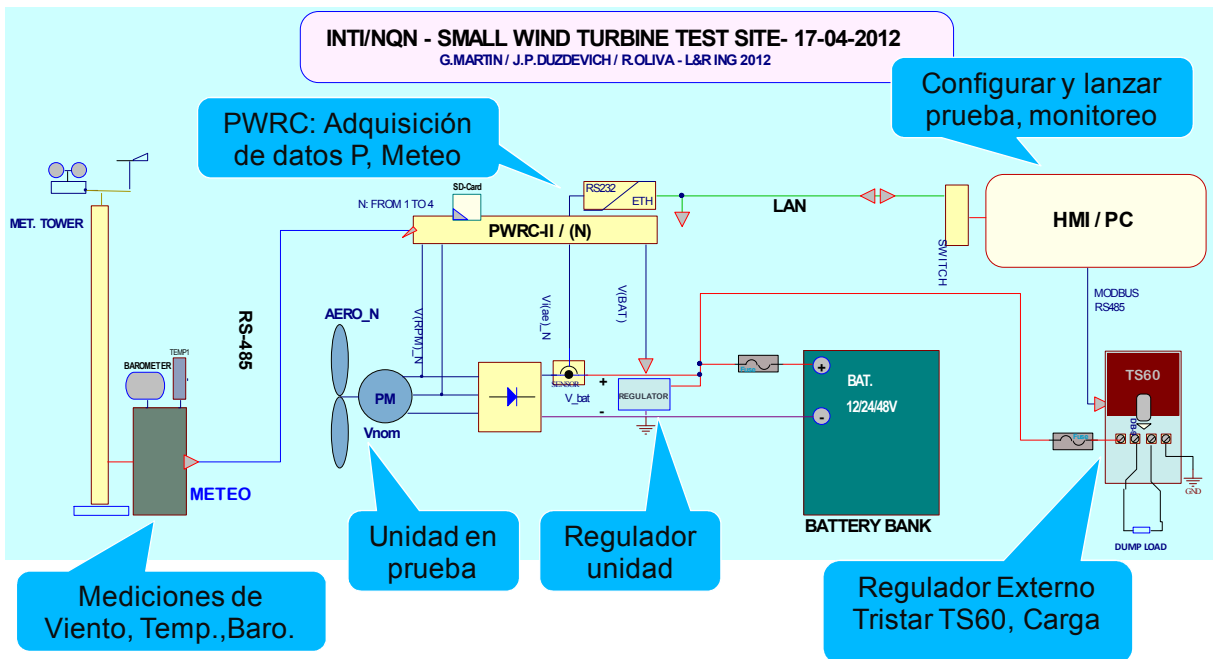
INTI/NQN - SMALL WIND TURBINE TEST SITE- 17-04-2012
G.MARTIN / J.P.DUZDEVICH / R.OLIVA - L&R ING 2012

Configurar y lanzar prueba, monitoreo

PWRC: Adquisición de datos P, Meteo

SD-Card
N: FROM 1 TO 4
PWRC-II / (N)
RS232
ETH
LAN
SWITCH
HMI / PC
MET. TOWER
RS-485
AERO_N
V(RPM)_N
Vi(ae)_N
V(BAT)
MODBUS
RS485
BAROMETER
TEMP1
PM
Vnom
SENSOR
V_bat
+
-
REGULATOR
BAT.
12/24/48V
TS60
GND
METEO
BATTERY BANK
DUMP LOAD

Unidad en prueba

Regulador unidad

Mediciones de Viento, Temp.,Baro.

Regulador Externo Tristar TS60, Carga